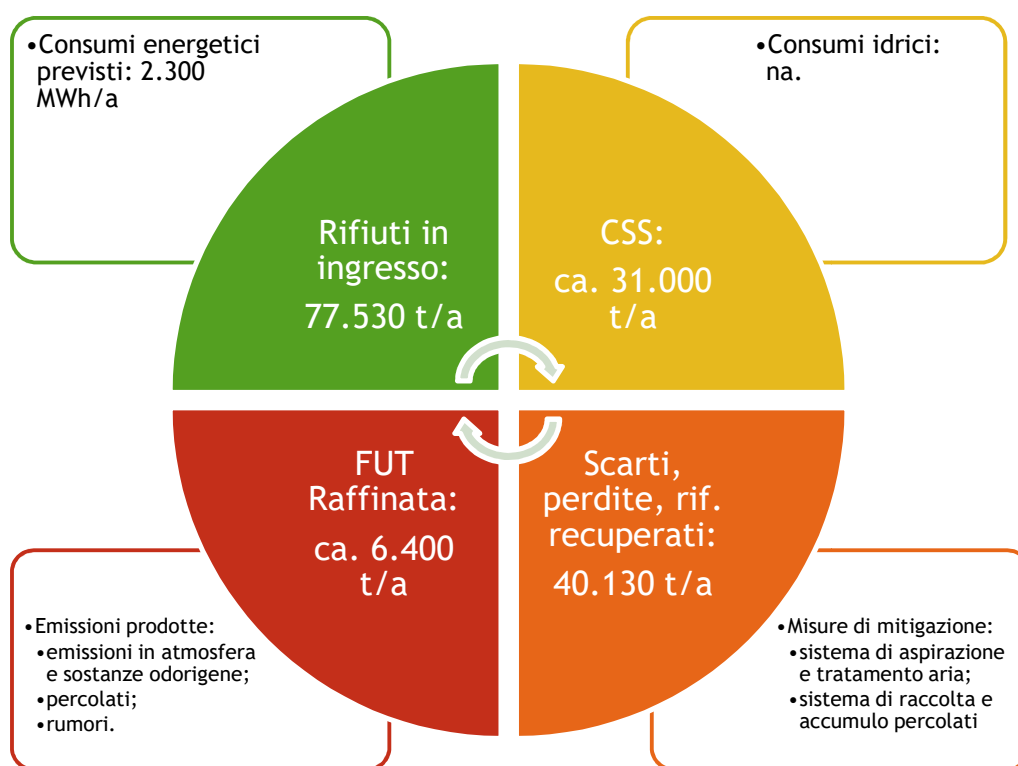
•Consumi energetici previsti: 2.300 MWh/a

•Consumi idrici: na.

Rifiuti in ingresso:

77.530 t/a

CSS:

ca. 31.000 t/a

FUT Raffinata:

ca. 6.400 t/a

Scarti, perdite, rif. recuperati:

40.130 t/a

•Emissioni prodotte:
•emissioni in atmosfera e sostanze odorigene;
•percolati;
•rumori.

•Misure di mitigazione:
•sistema di aspirazione e tratamento aria;
•sistema di raccolta e accumulo percolati